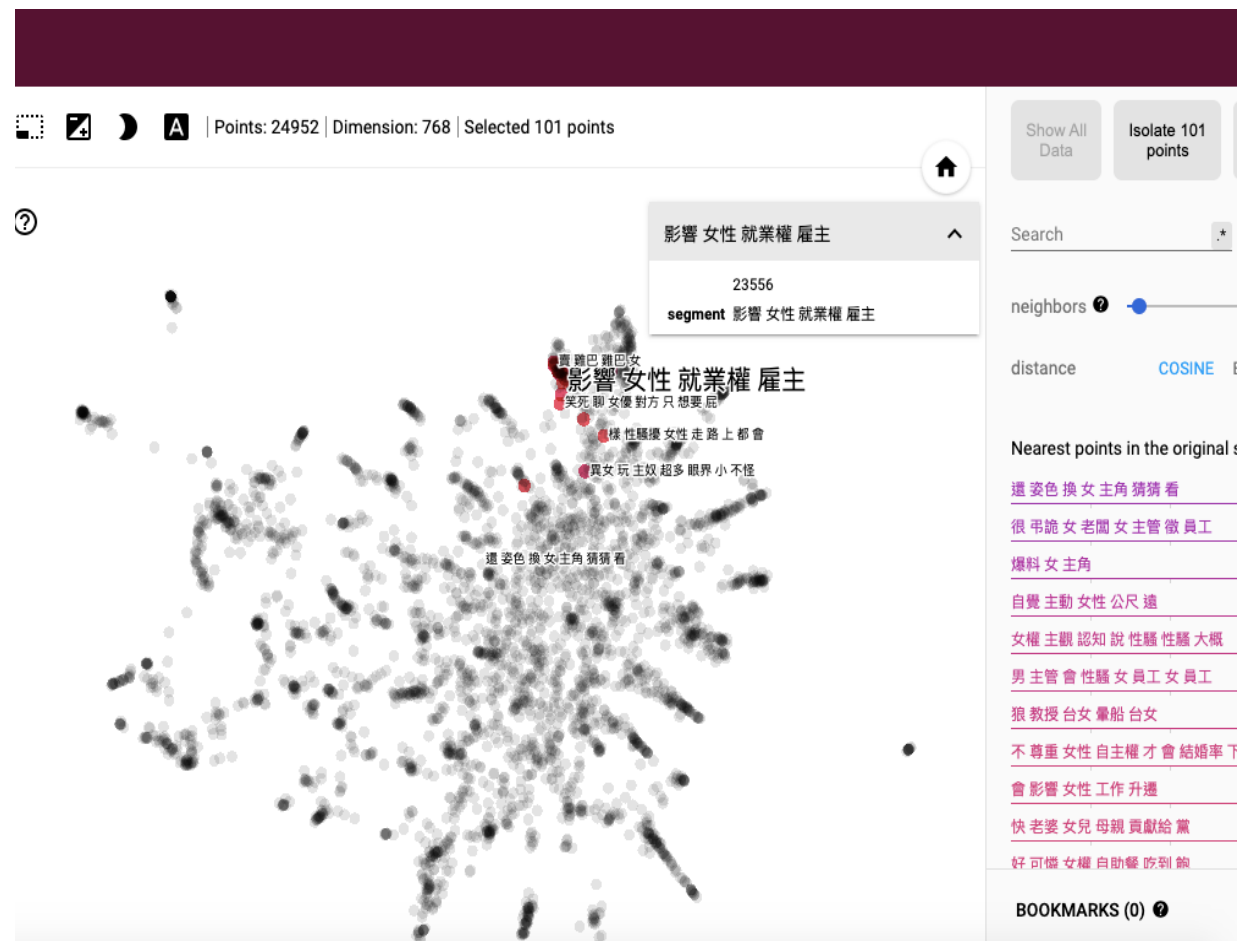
Points: 24952 | Dimension: 768 | Selected 101 points

Show All Data

Isolate 101 points

?

影響 女性 就業權 雇主

23556

segment 影響 女性 就業權 雇主

Search

.*

neighbors ?

distance

COSINE

賣 雞巴 雞巴女

影響 女性 就業權 雇主

笑死 聊 女優 對方 只 想要 屁

樣 性騷擾 女性 走 路 上 都 會

異女 玩 主奴 超多 眼界 小 不怪

還 姿色 換 女主角 猜猜 看

Nearest points in the original s

還 姿色 換 女 主角 猜猜 看

很 弔詭 女 老闆 女 主管 徵 員工

爆料 女 主角

自覺 主動 女性 公尺 遠

女權 主觀 認知 說 性騷 性騷 大概

男 主管 會 性騷 女 員工 女 員工

狼 教授 台女 暈船 台女

不 尊重 女性 自主權 才 會 結婚率 下

會 影響 女性 工作 升遷

快 老婆 女兒 母親 貢獻給 黨

好 可憐 女權 自助餐 吃到 飽

BOOKMARKS (0) ?